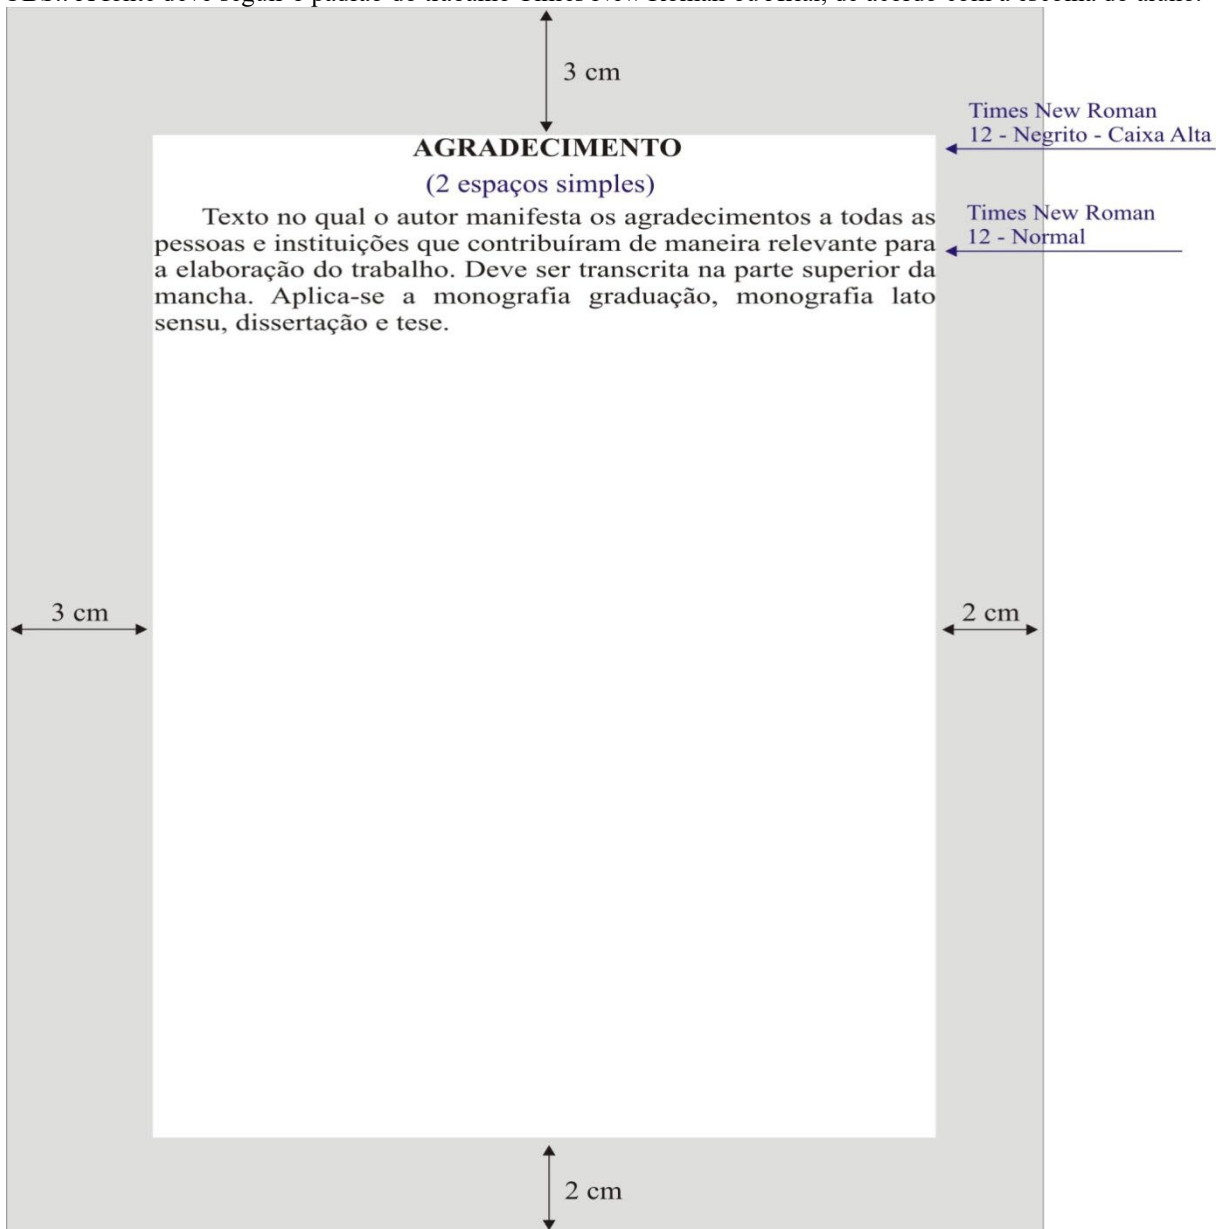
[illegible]

3 cm

Times New Roman
12 - Negrito - Caixa Alta

AGRADECIMENTO

(2 espaços simples)

Texto no qual o autor manifesta os agradecimentos a todas as pessoas e instituições que contribuíram de maneira relevante para a elaboração do trabalho. Deve ser transcrita na parte superior da mancha. Aplica-se a monografia graduação, monografia lato sensu, dissertação e tese.

Times New Roman
12 - Normal

3 cm

2 cm

2 cm